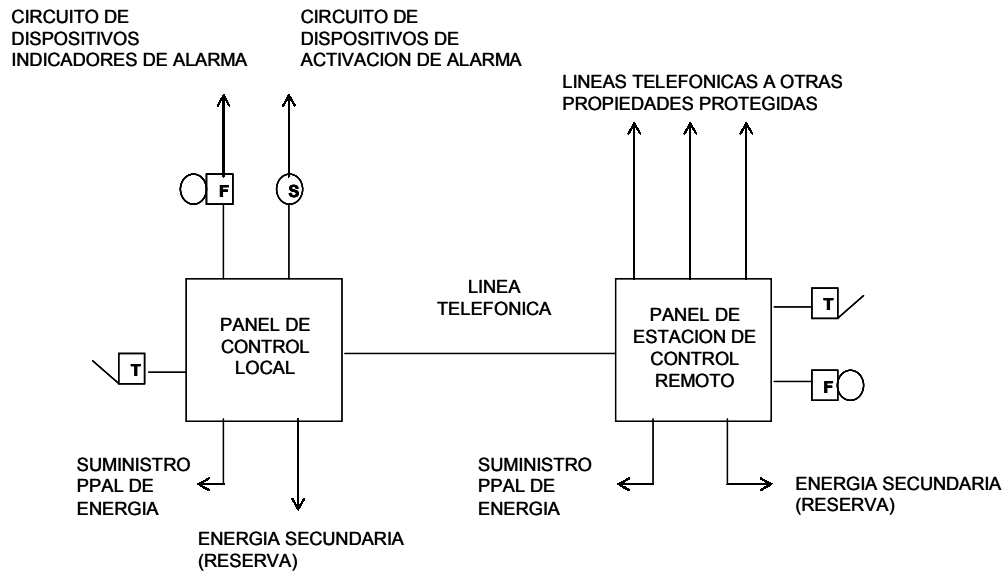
CIRCUITO DE DISPOSITIVOS INDICADORES DE ALARMA

CIRCUITO DE DISPOSITIVOS DE ACTIVACION DE ALARMA

LINEAS TELEFONICAS A OTRAS PROPIEDADES PROTEGIDAS

F

S

LINEA TELEFONICA

PANEL DE CONTROL LOCAL

T

PANEL DE ESTACION DE CONTROL REMOTO

T

F

SUMINISTRO PPAL DE ENERGIA

ENERGIA SECUNDARIA (RESERVA)

SUMINISTRO PPAL DE ENERGIA

ENERGIA SECUNDARIA (RESERVA)